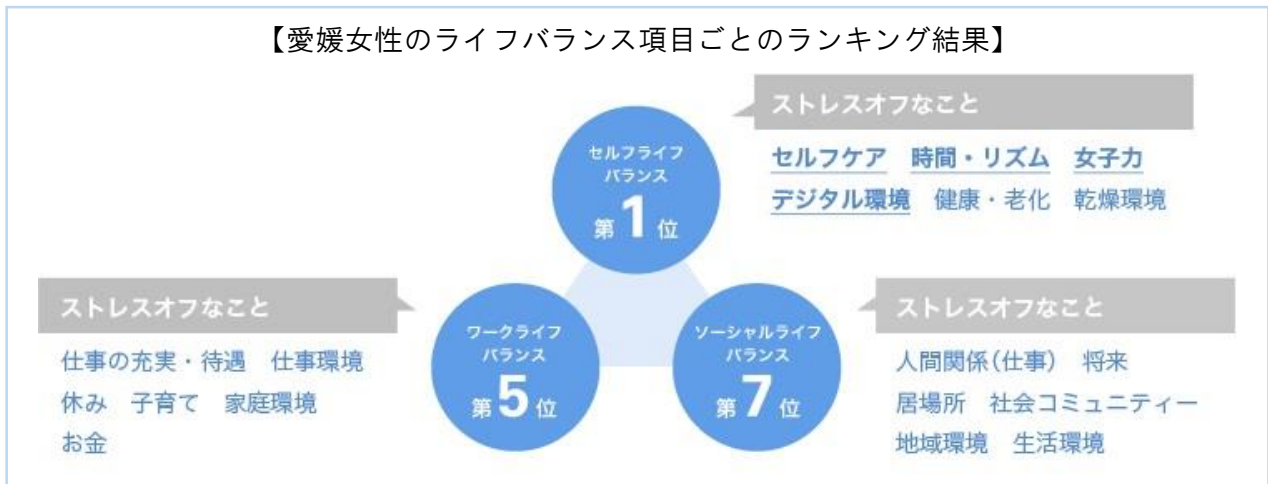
【愛媛女性のライフバランス項目ごとのランキング結果】

ストレスオフなこと

セルフケア　時間・リズム　女子力
デジタル環境　健康・老化　乾燥環境

セルフライフバランス
第1位

ストレスオフなこと

仕事の充実・待遇　仕事環境
休み　子育て　家庭環境
お金

ワークライフバランス
第5位

ソーシャルライフバランス
第7位

ストレスオフなこと

人間関係(仕事)　将来
居場所　社会コミュニティー
地域環境　生活環境